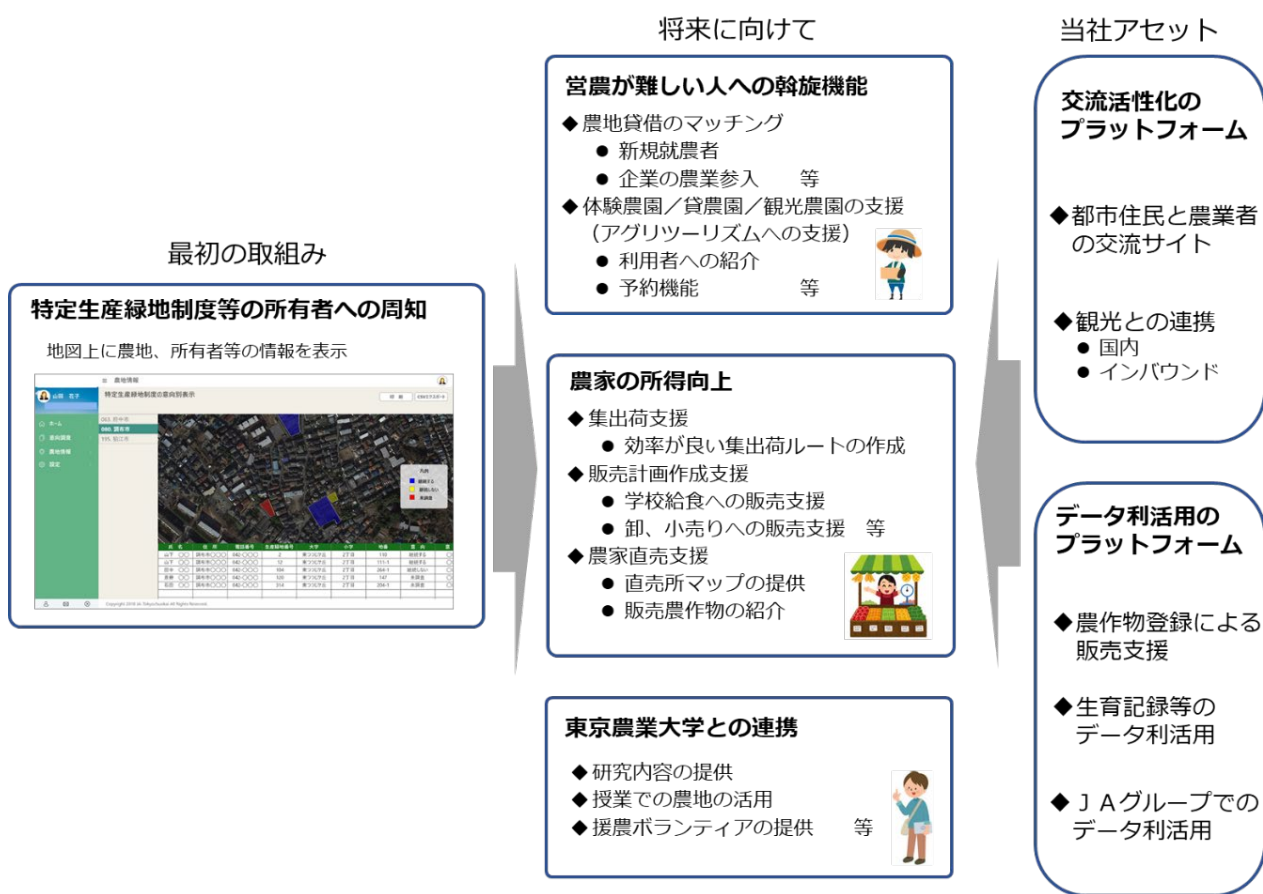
最初の取組み

特定生産緑地制度等の所有者への周知

地図上に農地、所有者等の情報を表示

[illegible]

将来に向けて

営農が難しい人への斡旋機能

◆農地貸借のマッチング
● 新規就農者
● 企業の農業参入　　等
◆体験農園／貸農園／観光農園の支援（アグリツーリズムへの支援）
● 利用者への紹介
● 予約機能　　等

農家の所得向上

◆集出荷支援
● 効率が良い集出荷ルートの作成
◆販売計画作成支援
● 学校給食への販売支援
● 卸、小売りへの販売支援　等
◆農家直売支援
● 直売所マップの提供
● 販売農作物の紹介

東京農業大学との連携

◆研究内容の提供
◆授業での農地の活用
◆援農ボランティアの提供　　等

当社アセット

交流活性化のプラットフォーム

◆都市住民と農業者の交流サイト

◆観光との連携
● 国内
● インバウンド

データ利活用のプラットフォーム

◆農作物登録による販売支援

◆生育記録等のデータ利活用

◆ＪＡグループでのデータ利活用